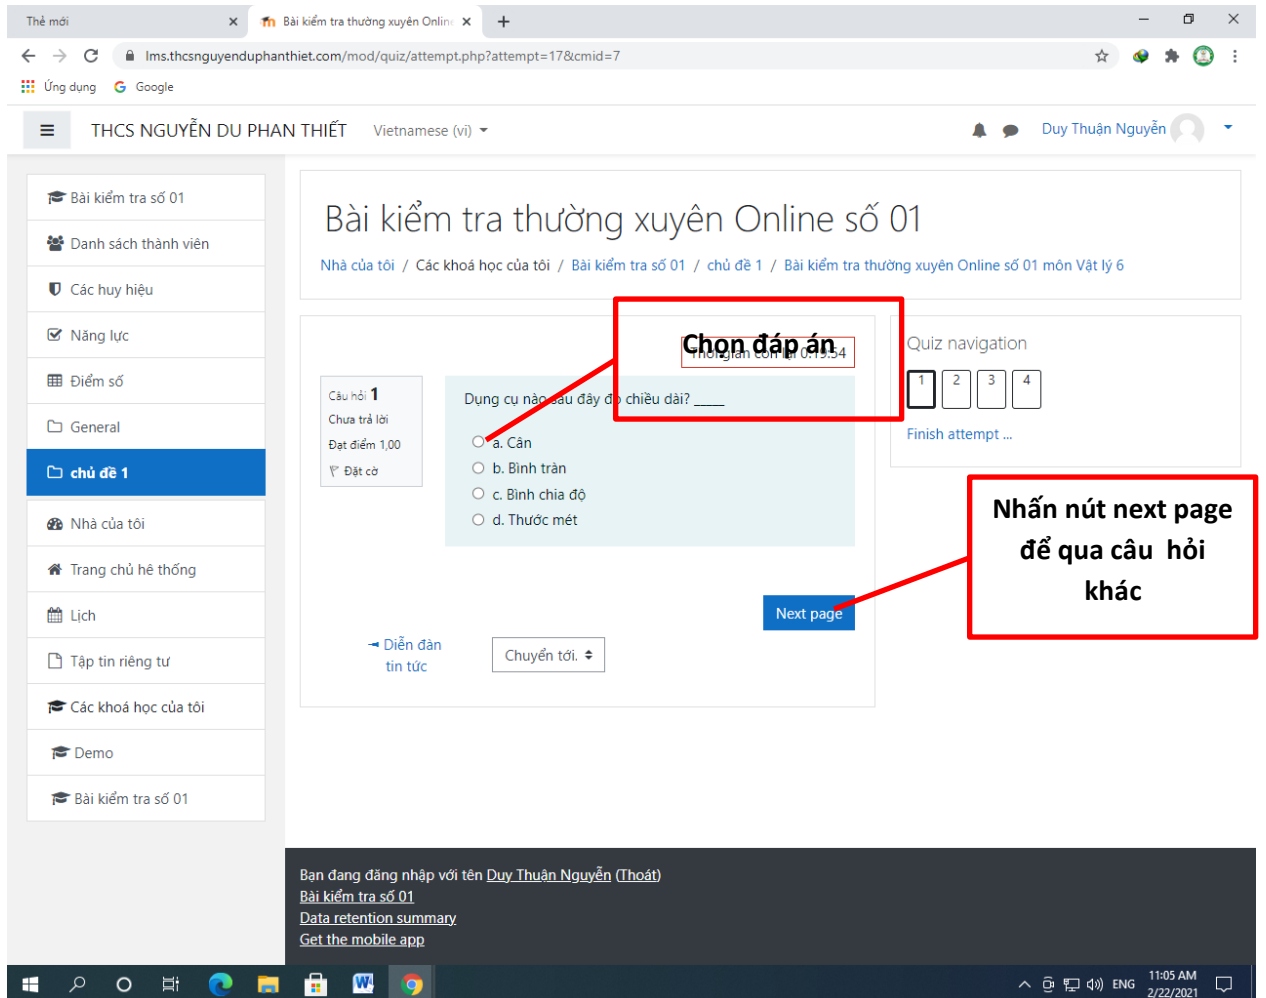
Thẻ mới
Bài kiểm tra thường xuyên Onlin
lms.thcsnguyenduphanthiet.com/mod/quiz/attempt.php?attempt=17&cmid=7
Ứng dụng
Google

THCS NGUYỄN DU PHAN THIẾT
Vietnamese (vi)
Duy Thuận Nguyễn

Bài kiểm tra số 01
Danh sách thành viên
Các huy hiệu
Năng lực
Điểm số
General
chủ đề 1
Nhà của tôi
Trang chủ hệ thống
Lịch
Tập tin riêng tư
Các khoá học của tôi
Demo
Bài kiểm tra số 01

Bài kiểm tra thường xuyên Online số 01

Nhà của tôi / Các khoá học của tôi / Bài kiểm tra số 01 / chủ đề 1 / Bài kiểm tra thường xuyên Online số 01 môn Vật lý 6

Chọn đáp án
Thời gian còn lại 0:19:54

Câu hỏi 1
Chưa trả lời
Đạt điểm 1,00
Đặt cờ

Dụng cụ nào sau đây đo chiều dài? ____

a. Cân
b. Bình tràn
c. Bình chia độ
d. Thước mét

Next page

Diễn đàn tin tức
Chuyển tới...

Quiz navigation
1 2 3 4
Finish attempt ...

Nhấn nút next page để qua câu hỏi khác

Bạn đang đăng nhập với tên Duy Thuận Nguyễn (Thoát)
Bài kiểm tra số 01
Data retention summary
Get the mobile app

ENG
11:05 AM
2/22/2021